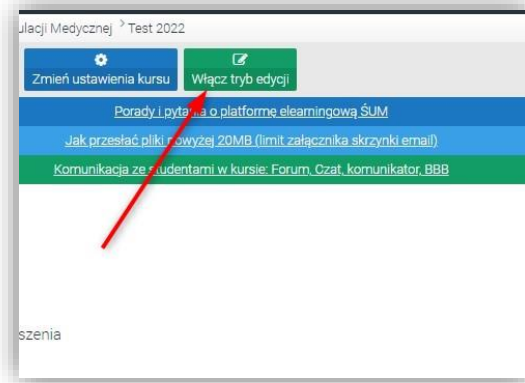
ulacji Medycznej > Test 2022

Zmień ustawienia kursu

Włącz tryb edycji

Porady i pyta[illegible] o platformę elearningową ŚUM

Jak przesłać pliki powyżej 20MB (limit załącznika skrzynki email)

Komunikacja ze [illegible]tudentami w kursie: Forum, Czat, komunikator, BBB

szenia